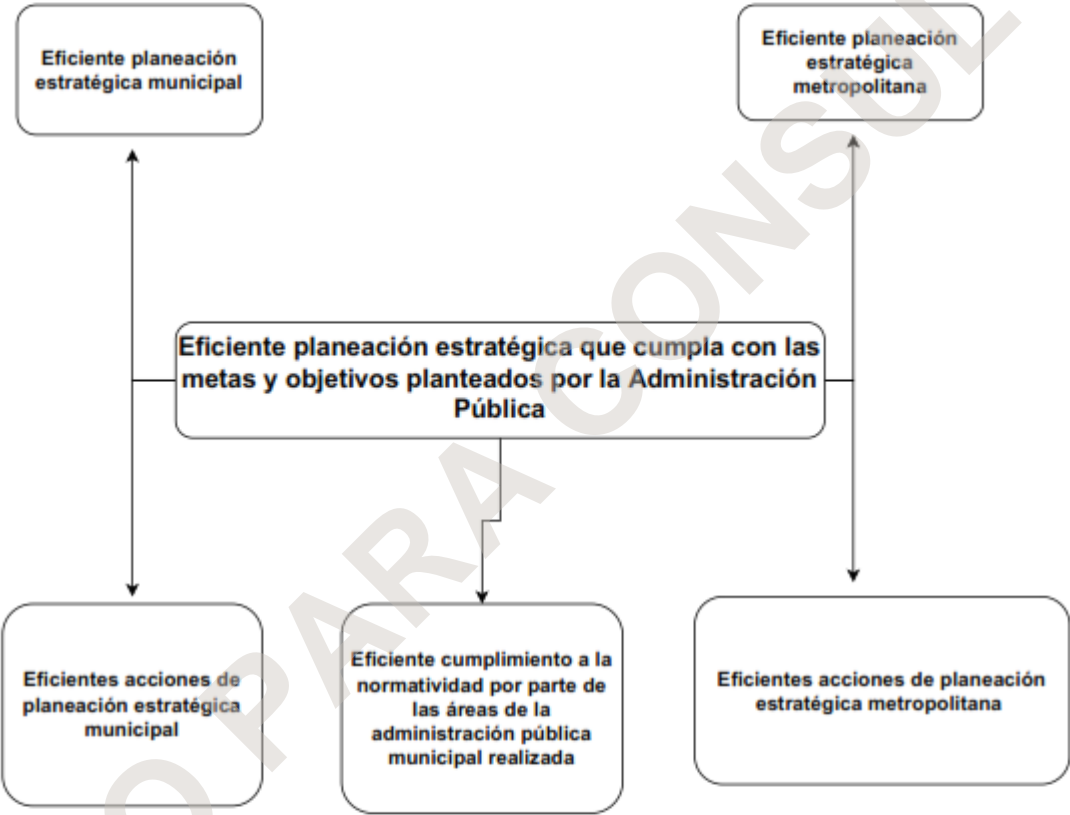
Eficiente planeación estratégica municipal

Eficiente planeación estratégica metropolitana

Eficiente planeación estratégica que cumpla con las metas y objetivos planteados por la Administración Pública

Eficientes acciones de planeación estratégica municipal

Eficiente cumplimiento a la normatividad por parte de las áreas de la administración pública municipal realizada

Eficientes acciones de planeación estratégica metropolitana

O PARA CONSUL